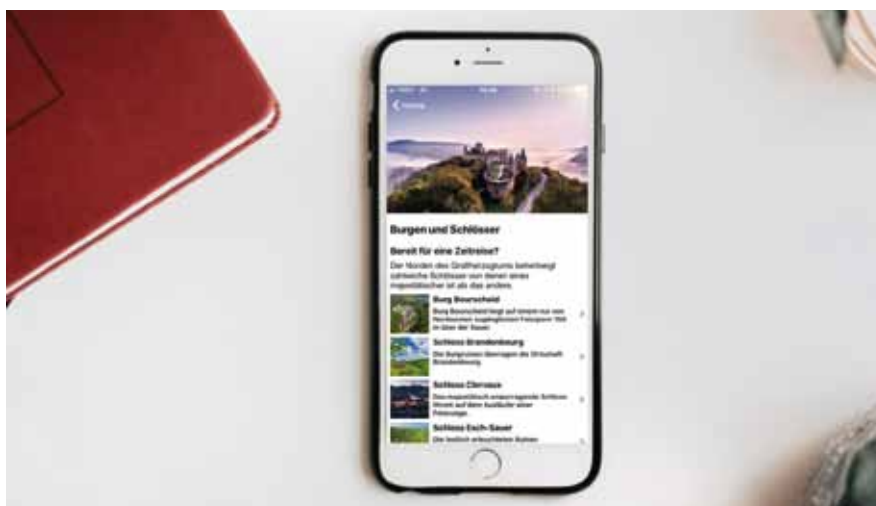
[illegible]

Burgen und Schlösser

Bereit für eine Zeitreise?

Der Norden des Großherzogtums beherbergt zahlreiche Schlösser von denen eines majestätischer ist als das andere.

Burg Bourscheid
Burg Bourscheid liegt auf einem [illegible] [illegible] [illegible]

Schloss Brandenbourg
Die Burgruinen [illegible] Brandenbourg.

Schloss Clervaux
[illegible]

Schloss Esch-Sauer
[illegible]